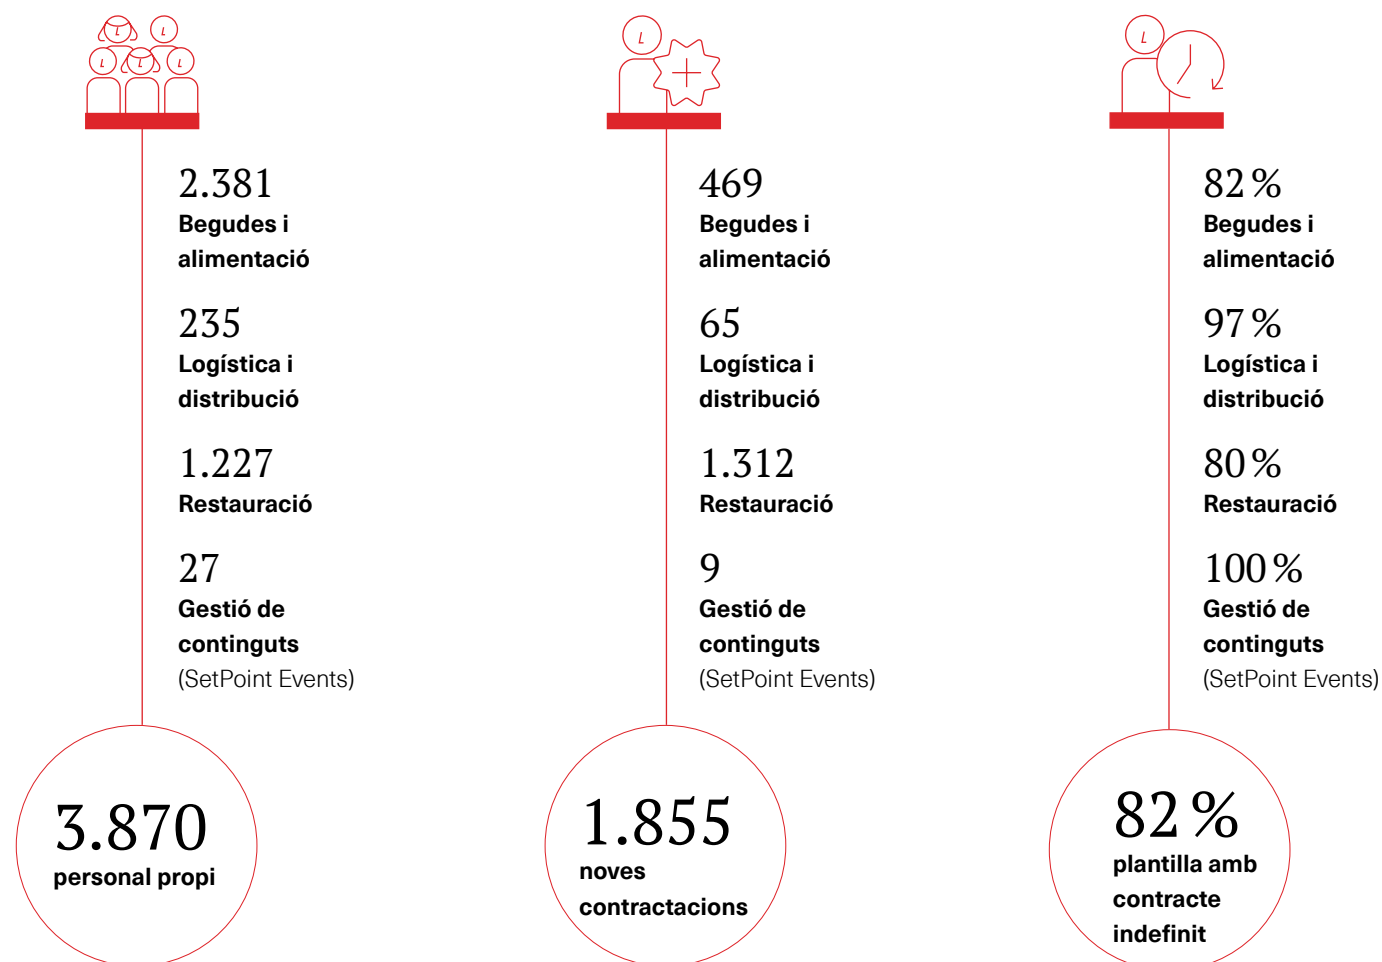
2.381
Begudes i alimentació

235
Logística i distribució

1.227
Restauració

27
Gestió de continguts
(SetPoint Events)

3.870
personal propi

469
Begudes i alimentació

65
Logística i distribució

1.312
Restauració

9
Gestió de continguts
(SetPoint Events)

1.855
noves contractacions

82 %
Begudes i alimentació

97 %
Logística i distribució

80 %
Restauració

100 %
Gestió de continguts
(SetPoint Events)

82 %
plantilla amb contracte indefinit